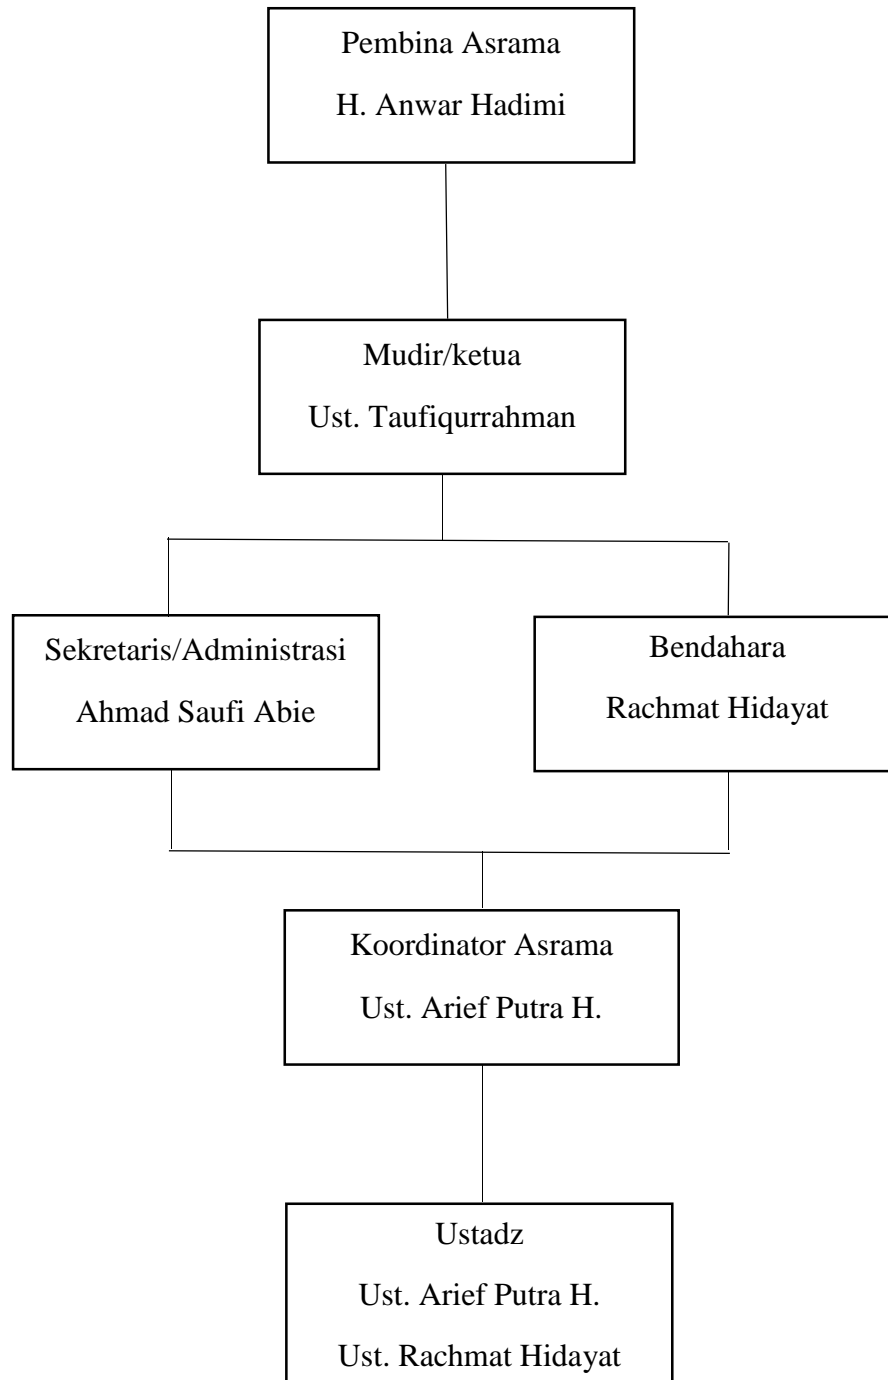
Pembina Asrama
H. Anwar Hadimi

Mudir/ketua
Ust. Taufiqurrahman

Sekretaris/Administrasi
Ahmad Saufi Abie

Bendahara
Rachmat Hidayat

Koordinator Asrama
Ust. Arief Putra H.

Ustadz
Ust. Arief Putra H.
Ust. Rachmat Hidayat